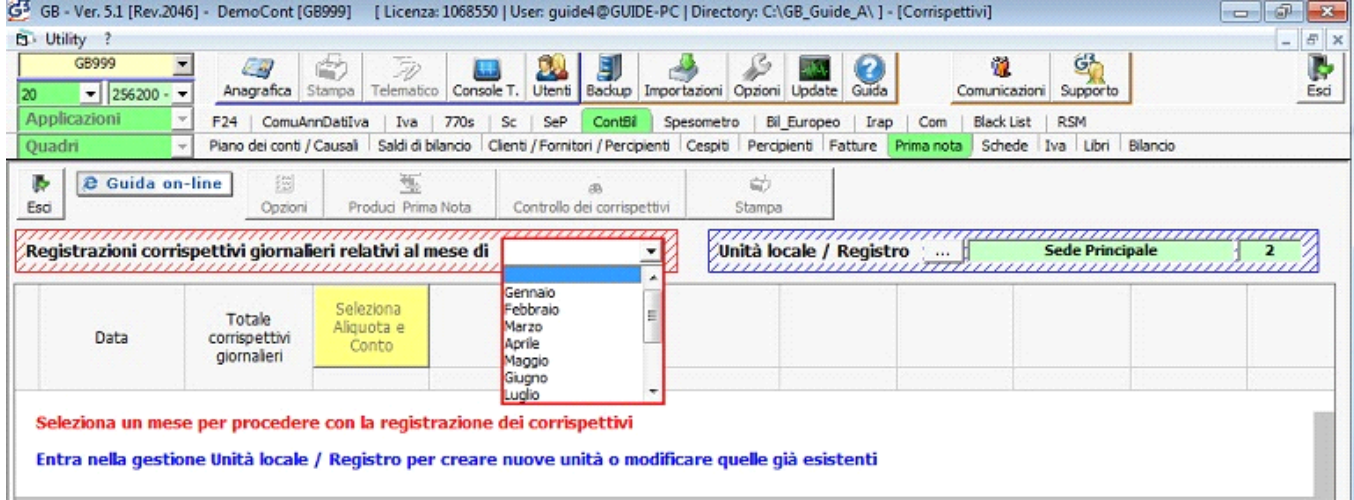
GB - Ver. 5.1 [Rev.2046] - DemoCont [GB999] [ Licenza: 1068550 | User: guide4@GUIDE-PC | Directory: C:\GB_Guide_A\ ] - [Corrispettivi]

Utility ?

GB999
20
256200 -

Anagrafica Stampa Telematico Console T. Utenti Backup Importazioni Opzioni Update Guida Comunicazioni Supporto Esci

Applicazioni
F24 ComuAnnDatiIva Iva 770s Sc SeP ContBil Spesometro Bil_Europeo Irap Com Black List RSM

Quadri
Piano dei conti / Causali Saldi di bilancio Clienti / Fornitori / Percipienti Cespiti Percipienti Fatture Prima nota Schede Iva Libri Bilancio

Esci Guida on-line Opzioni Produci Prima Nota Controllo dei corrispettivi Stampa

Registrazioni corrispettivi giornalieri relativi al mese di

Unità locale / Registro ... Sede Principale 2

Gennaio
Febbraio
Marzo
Aprile
Maggio
Giugno
Luglio

| Data | Totale corrispettivi giornalieri | Seleziona Aliquota e Conto |
|---|---|---|

Seleziona un mese per procedere con la registrazione dei corrispettivi

Entra nella gestione Unità locale / Registro per creare nuove unità o modificare quelle già esistenti